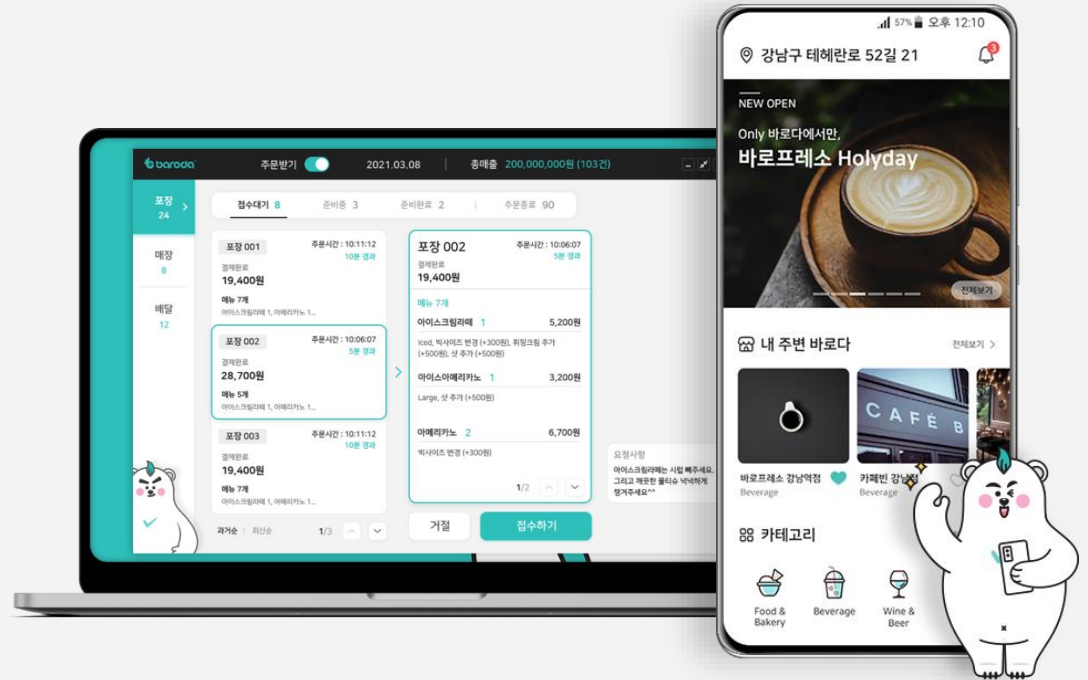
baroda 주문받기 2021.03.08 총매출 200,000,000원 (103건)

포장 24
매장 8
배달 12

접수대기 8 | 준비중 3 | 준비완료 2 | 주문종료 90

포장 001 주문시간 : 10:11:12 10분 경과
결제완료
19,400원
메뉴 7개
아이스크림라떼 1, 아메리카노 1...

포장 002 주문시간 : 10:06:07 5분 경과
결제완료
28,700원
메뉴 5개
아이스크림라떼 1, 아메리카노 1...

포장 003 주문시간 : 10:11:12 10분 경과
결제완료
19,400원
메뉴 7개
아이스크림라떼 1, 아메리카노 1...

과거순 | 최신순 1/3

포장 002 주문시간 : 10:06:07 5분 경과
결제완료
19,400원
메뉴 7개
아이스크림라떼 1 5,200원
Iced, 빅사이즈 변경 (+300원), 휘핑크림 추가 (+500원), 샷 추가 (+300원)
아이스아메리카노 1 3,200원
Large, 샷 추가 (+500원)
아메리카노 2 6,700원
빅사이즈 변경 (+300원)
1/2

요청사항
아이스크림라떼는 시럽 빼주세요. 그리고 깨끗한 물티슈 넉넉하게 챙겨주세요^^

거절 접수하기

57% 오후 12:10
강남구 테헤란로 52길 21
NEW OPEN
Only 바로다에서만,
바로프레소 Holyday
전체보기
내 주변 바로다 전체보기
CAFÉ B
바로프레소 강남역점 Beverage
카페빈 강남 Beverage
카테고리
Food & Bakery
Beverage
Wine & Beer